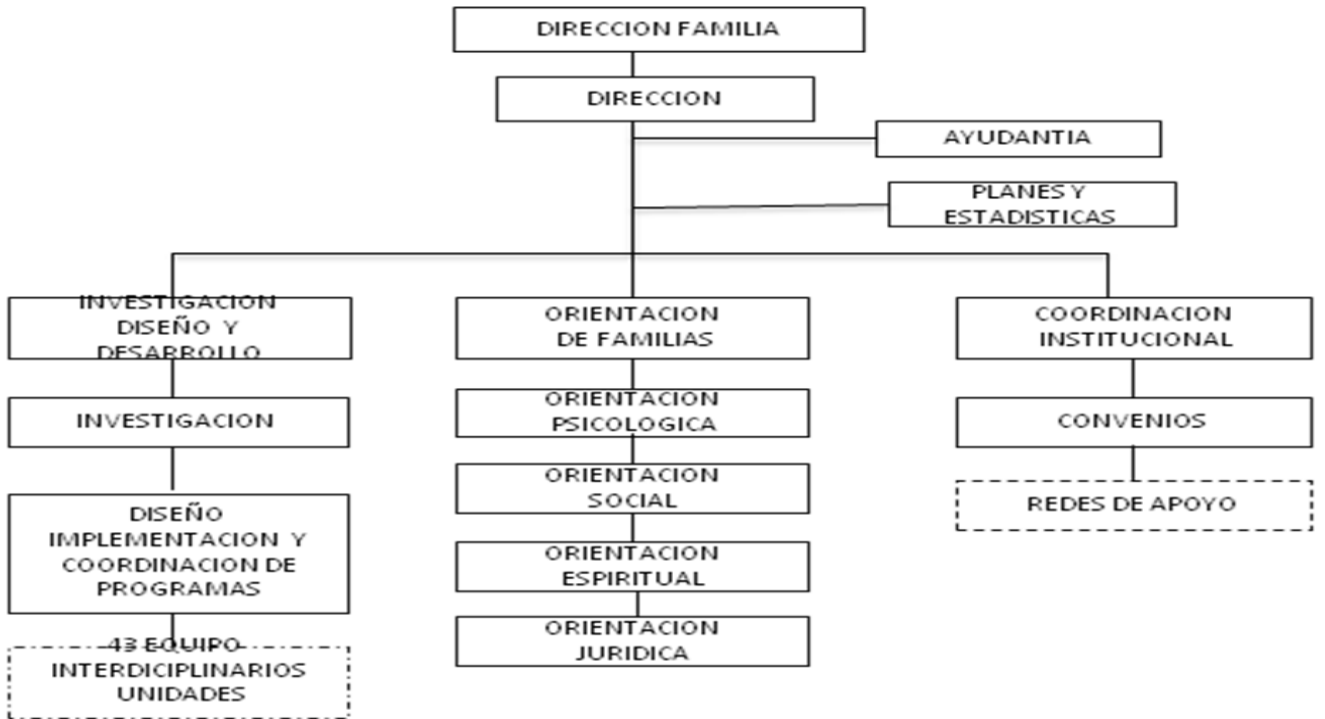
DIRECCION FAMILIA

DIRECCION

AYUDANTIA

PLANES Y ESTADISTICAS

INVESTIGACION DISEÑO Y DESARROLLO

INVESTIGACION

DISEÑO IMPLEMENTACION Y COORDINACION DE PROGRAMAS

43 EQUIPO INTERDICIPLINARIOS UNIDADES

ORIENTACION DE FAMILIAS

ORIENTACION PSICOLOGICA

ORIENTACION SOCIAL

ORIENTACION ESPIRITUAL

ORIENTACION JURIDICA

COORDINACION INSTITUCIONAL

CONVENIOS

REDES DE APOYO